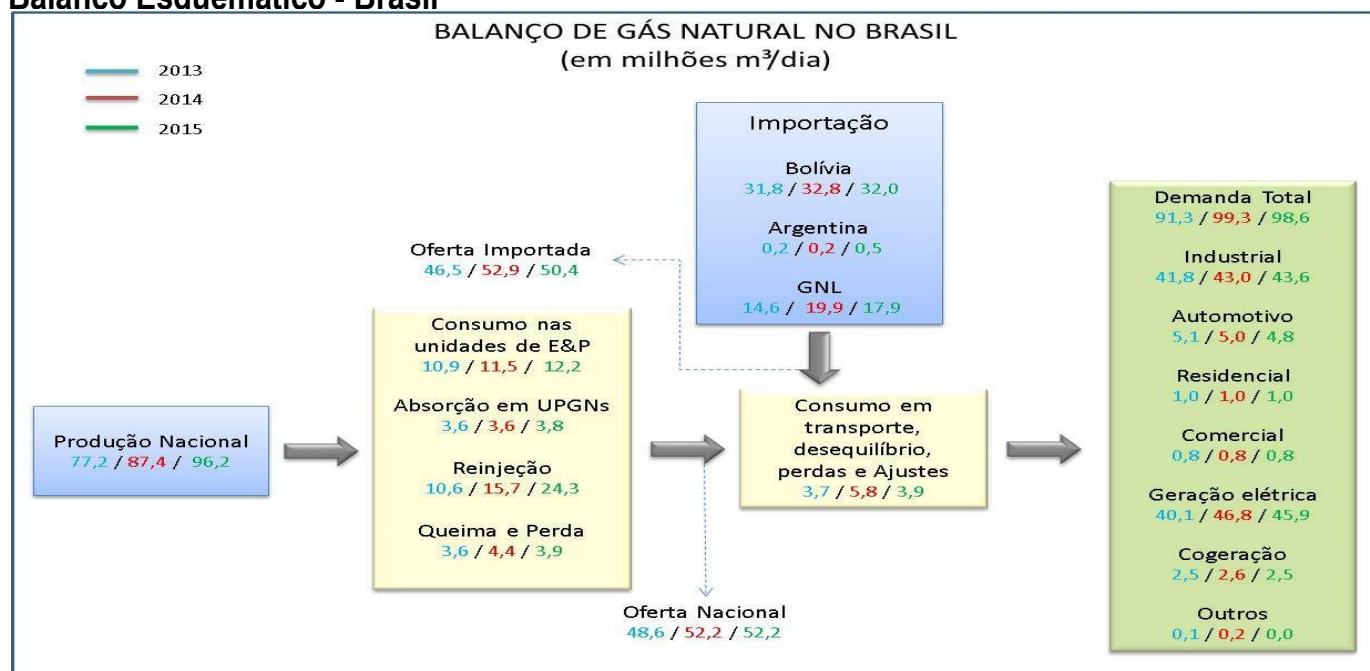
Balanço Esquemático - Brasil

BALANÇO DE GÁS NATURAL NO BRASIL
(em milhões m³/dia)

2013
2014
2015

Importação

Bolívia
31,8 / 32,8 / 32,0

Argentina
0,2 / 0,2 / 0,5

GNL
14,6 / 19,9 / 17,9

Oferta Importada
46,5 / 52,9 / 50,4

Produção Nacional
77,2 / 87,4 / 96,2

Consumo nas unidades de E&P
10,9 / 11,5 / 12,2

Absorção em UPGNs
3,6 / 3,6 / 3,8

Reinjeção
10,6 / 15,7 / 24,3

Queima e Perda
3,6 / 4,4 / 3,9

Consumo em transporte, desequilíbrio, perdas e Ajustes
3,7 / 5,8 / 3,9

Oferta Nacional
48,6 / 52,2 / 52,2

Demanda Total
91,3 / 99,3 / 98,6

Industrial
41,8 / 43,0 / 43,6

Automotivo
5,1 / 5,0 / 4,8

Residencial
1,0 / 1,0 / 1,0

Comercial
0,8 / 0,8 / 0,8

Geração elétrica
40,1 / 46,8 / 45,9

Cogeração
2,5 / 2,6 / 2,5

Outros
0,1 / 0,2 / 0,0